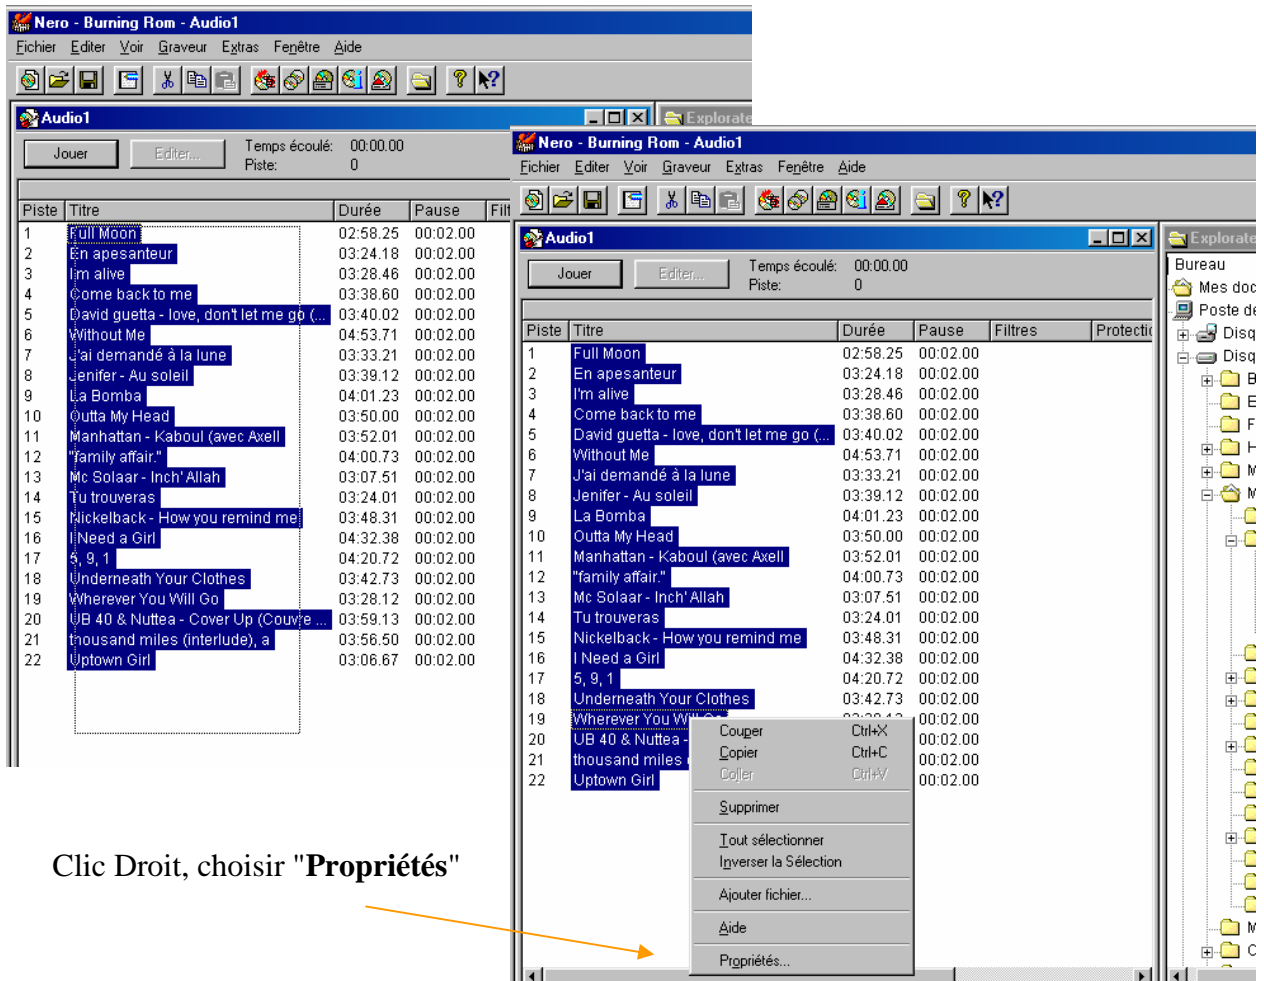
Nero - Burning Rom - Audio1
Fichier Editer Voir Graveur Extras Fenêtre Aide

Audio1
Explorate
Jouer Editer... Temps écoulé: 00:00.00
Piste: 0

| Piste | Titre | Durée | Pause | Filt |
|---|---|---|---|---|
| 1 | Full Moon | 02:58.25 | 00:02.00 | |
| 2 | En apesanteur | 03:24.18 | 00:02.00 | |
| 3 | I'm alive | 03:28.46 | 00:02.00 | |
| 4 | Come back to me | 03:38.60 | 00:02.00 | |
| 5 | David guetta - love, don't let me go (... | 03:40.02 | 00:02.00 | |
| 6 | Without Me | 04:53.71 | 00:02.00 | |
| 7 | J'ai demandé à la lune | 03:33.21 | 00:02.00 | |
| 8 | Jenifer - Au soleil | 03:39.12 | 00:02.00 | |
| 9 | La Bomba | 04:01.23 | 00:02.00 | |
| 10 | Outta My Head | 03:50.00 | 00:02.00 | |
| 11 | Manhattan - Kaboul (avec Axell | 03:52.01 | 00:02.00 | |
| 12 | "family affair." | 04:00.73 | 00:02.00 | |
| 13 | Mc Solaar - Inch' Allah | 03:07.51 | 00:02.00 | |
| 14 | Tu trouveras | 03:24.01 | 00:02.00 | |
| 15 | Nickelback - How you remind me | 03:48.31 | 00:02.00 | |
| 16 | I Need a Girl | 04:32.38 | 00:02.00 | |
| 17 | 5, 9, 1 | 04:20.72 | 00:02.00 | |
| 18 | Underneath Your Clothes | 03:42.73 | 00:02.00 | |
| 19 | Wherever You Will Go | 03:28.12 | 00:02.00 | |
| 20 | UB 40 & Nuttea - Cover Up (Couvre ... | 03:59.13 | 00:02.00 | |
| 21 | thousand miles (interlude), a | 03:56.50 | 00:02.00 | |
| 22 | Uptown Girl | 03:06.67 | 00:02.00 | |

Nero - Burning Rom - Audio1
Fichier Editer Voir Graveur Extras Fenêtre Aide

Audio1
Explorate
Jouer Editer... Temps écoulé: 00:00.00
Piste: 0

| Piste | Titre | Durée | Pause | Filtres | Protecti |
|---|---|---|---|---|---|
| 1 | Full Moon | 02:58.25 | 00:02.00 | | |
| 2 | En apesanteur | 03:24.18 | 00:02.00 | | |
| 3 | I'm alive | 03:28.46 | 00:02.00 | | |
| 4 | Come back to me | 03:38.60 | 00:02.00 | | |
| 5 | David guetta - love, don't let me go (... | 03:40.02 | 00:02.00 | | |
| 6 | Without Me | 04:53.71 | 00:02.00 | | |
| 7 | J'ai demandé à la lune | 03:33.21 | 00:02.00 | | |
| 8 | Jenifer - Au soleil | 03:39.12 | 00:02.00 | | |
| 9 | La Bomba | 04:01.23 | 00:02.00 | | |
| 10 | Outta My Head | 03:50.00 | 00:02.00 | | |
| 11 | Manhattan - Kaboul (avec Axell | 03:52.01 | 00:02.00 | | |
| 12 | "family affair." | 04:00.73 | 00:02.00 | | |
| 13 | Mc Solaar - Inch' Allah | 03:07.51 | 00:02.00 | | |
| 14 | Tu trouveras | 03:24.01 | 00:02.00 | | |
| 15 | Nickelback - How you remind me | 03:48.31 | 00:02.00 | | |
| 16 | I Need a Girl | 04:32.38 | 00:02.00 | | |
| 17 | 5, 9, 1 | 04:20.72 | 00:02.00 | | |
| 18 | Underneath Your Clothes | 03:42.73 | 00:02.00 | | |
| 19 | Wherever You W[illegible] | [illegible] | 00:02.00 | | |
| 20 | UB 40 & Nuttea - | | 00:02.00 | | |
| 21 | thousand miles | | 00:02.00 | | |
| 22 | Uptown Girl | | 00:02.00 | | |

Couper Ctrl+X
Copier Ctrl+C
Coller Ctrl+V
Supprimer
Tout sélectionner
Inverser la Sélection
Ajouter fichier...
Aide
Propriétés...

Bureau
Mes doc
Poste de
Disq
Disq

Clic Droit, choisir "**Propriétés**"